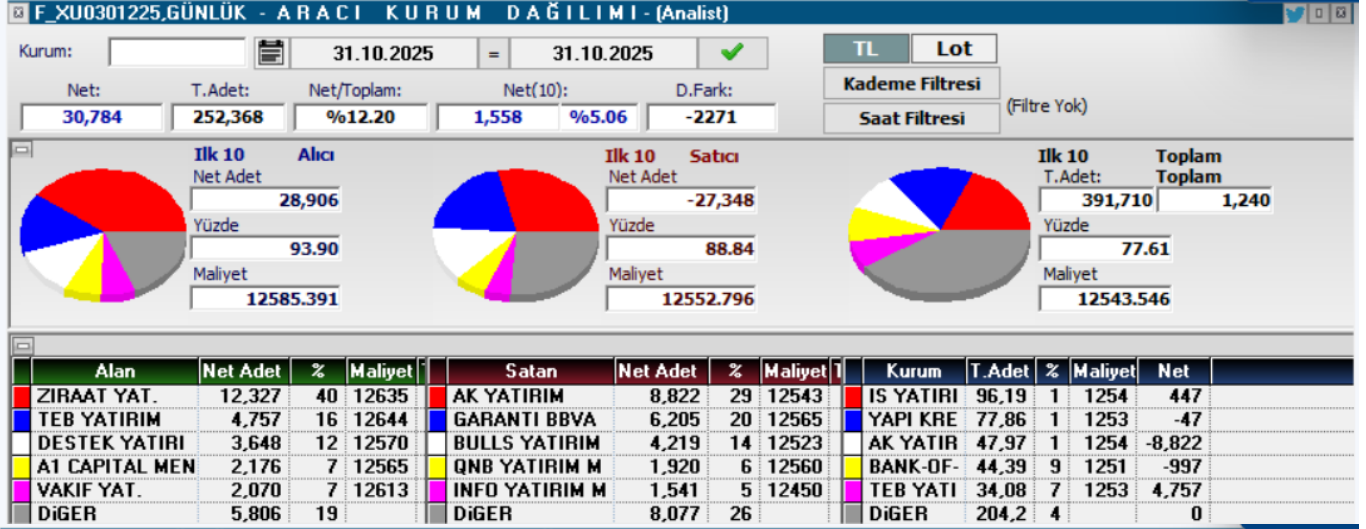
F_XU0301225,GÜNLÜK - A R A C I K U R U M D A Ğ I L I M I - (Analist)

Kurum: 31.10.2025 = 31.10.2025

TL Lot

Kademe Filtresi

Saat Filtresi

(Filtre Yok)

Net: 30,784
T.Adet: 252,368
Net/Toplam: %12.20
Net(10): 1,558 %5.06
D.Fark: -2271

Ilk 10 Alıcı
Net Adet
28,906
Yüzde
93.90
Maliyet
12585.391

Ilk 10 Satıcı
Net Adet
-27,348
Yüzde
88.84
Maliyet
12552.796

Ilk 10 Toplam
T.Adet: Toplam
391,710 1,240
Yüzde
77.61
Maliyet
12543.546

| Alan | Net Adet | % | Maliyet |
|---|---|---|---|
| ZIRAAT YAT. | 12,327 | 40 | 12635 |
| TEB YATIRIM | 4,757 | 16 | 12644 |
| DESTEK YATIRI | 3,648 | 12 | 12570 |
| A1 CAPITAL MEN | 2,176 | 7 | 12565 |
| VAKIF YAT. | 2,070 | 7 | 12613 |
| DiGER | 5,806 | 19 | |

| Satan | Net Adet | % | Maliyet |
|---|---|---|---|
| AK YATIRIM | 8,822 | 29 | 12543 |
| GARANTI BBVA | 6,205 | 20 | 12565 |
| BULLS YATIRIM | 4,219 | 14 | 12523 |
| QNB YATIRIM M | 1,920 | 6 | 12560 |
| INFO YATIRIM M | 1,541 | 5 | 12450 |
| DiGER | 8,077 | 26 | |

| Kurum | T.Adet | % | Maliyet | Net |
|---|---|---|---|---|
| IS YATIRI | 96,19 | 1 | 1254 | 447 |
| YAPI KRE | 77,86 | 1 | 1253 | -47 |
| AK YATIR | 47,97 | 1 | 1254 | -8,822 |
| BANK-OF- | 44,39 | 9 | 1251 | -997 |
| TEB YATI | 34,08 | 7 | 1253 | 4,757 |
| DiGER | 204,2 | 4 | | 0 |